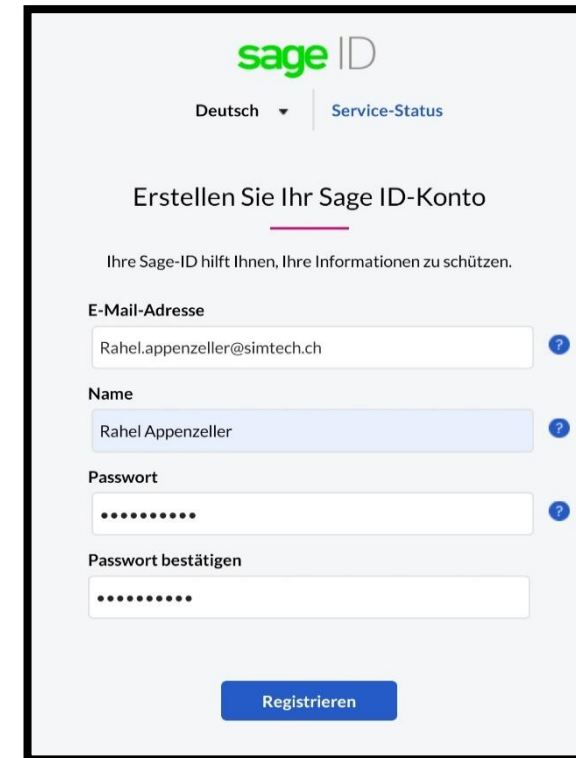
sage ID

Deutsch ▾ Service-Status

Erstellen Sie Ihr Sage ID-Konto

Ihre Sage-ID hilft Ihnen, Ihre Informationen zu schützen.

E-Mail-Adresse

Rahel.appenzeller@simtech.ch

?

Name

Rahel Appenzeller

?

Passwort

••••••••••

?

Passwort bestätigen

••••••••••

Registrieren